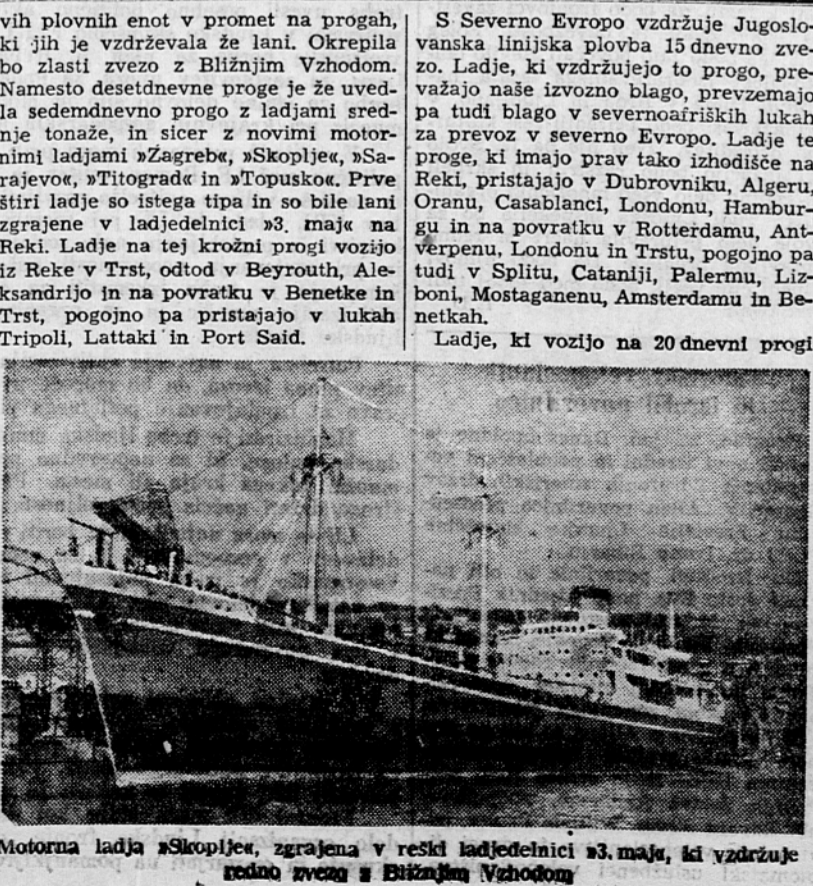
vih plovnih enot v promet na progah, ki jih je vzdrževala že lani. Okrepila bo zlasti zvezo z Bližnjim Vzhodom. Namesto desetdnevne proge je že uvedla sedemdnevno progo z ladjami srednje tonaže, in sicer z novimi motornimi ladjami »Zagreb«, »Skoplje«, »Sarajevo«, »Titograd« in »Topusko«. Prve štiri ladje so istega tipa in so bile lani zgrajene v ladjedelnici »3. maj« na Reki. Ladje na tej krožni progi vozijo iz Reke v Trst, odtod v Beyrouth, Aleksandrijo in na povratku v Benetke in Trst, pogojno pa pristajajo v lukah Tripoli, Lattaki in Port Said.

S Severno Evropo vzdržuje Jugoslovanska linijska plovba 15 dnevno zvezo. Ladje, ki vzdržujejo to progo, prevažajo naše izvozno blago, prevzemajo pa tudi blago v severnoafriških lukah za prevoz v severno Evropo. Ladje te proge, ki imajo prav tako izhodišče na Reki, pristajajo v Dubrovniku, Algeru, Oranu, Casablanci, Londonu, Hamburgu in na povratku v Rotterdamu, Antverpenu, Londonu in Trstu, pogojno pa tudi v Splitu, Cataniji, Palermu, Lizboni, Mostaganenu, Amsterdamu in Benetkah.

Ladje, ki vozijo na 20 dnevni progi

Motorna ladja »Skoplje«, zgrajena v reški ladjedelnici »3. maj«, ki vzdržuje redno zvezo z Bližnjim Vzhodom